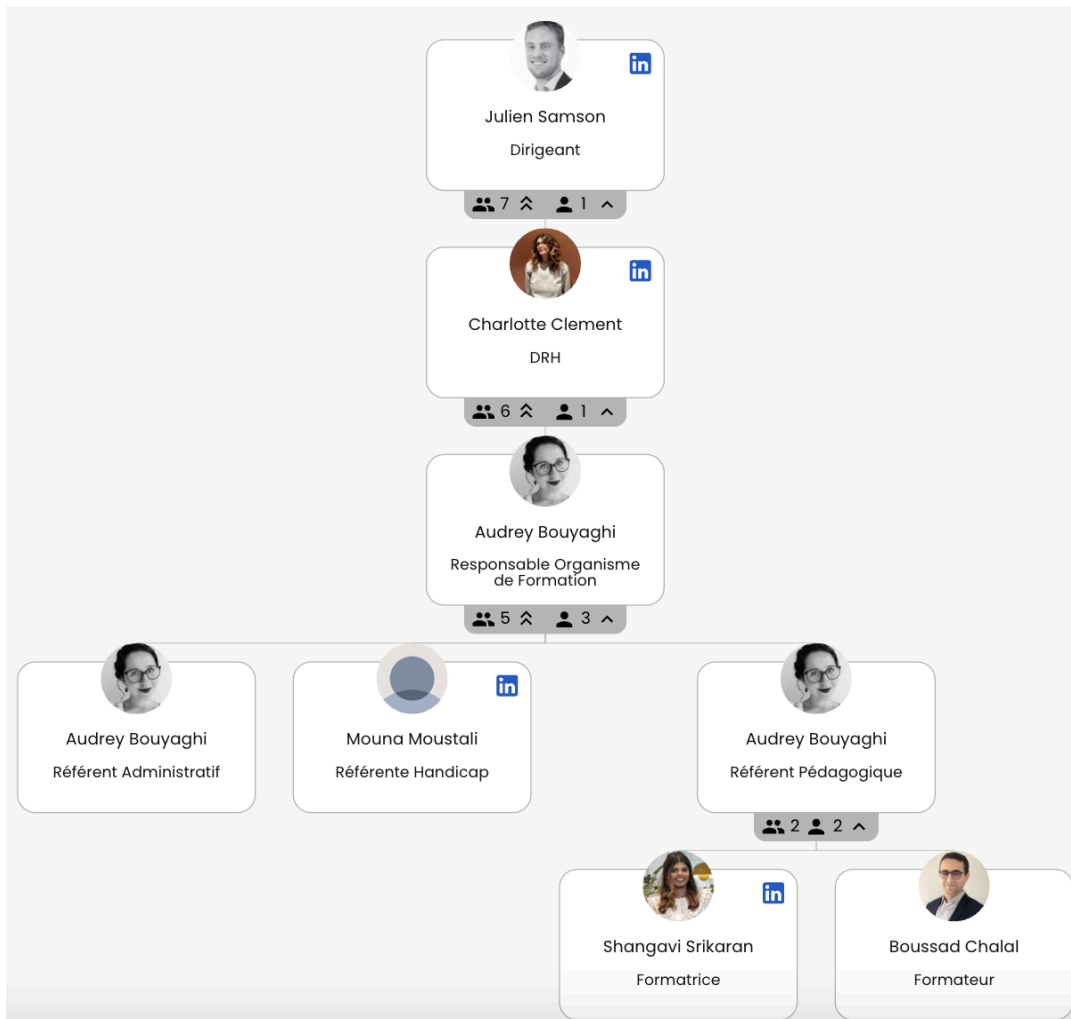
in

Julien Samson

Dirigeant

7 1

in

Charlotte Clement

DRH

6 1

Audrey Bouyaghi

Responsable Organisme de Formation

5 3

Audrey Bouyaghi

Référent Administratif

in

Mouna Moustali

Référente Handicap

Audrey Bouyaghi

Référent Pédagogique

2 2

in

Shangavi Srikaran

Formatrice

Boussad Chalal

Formateur